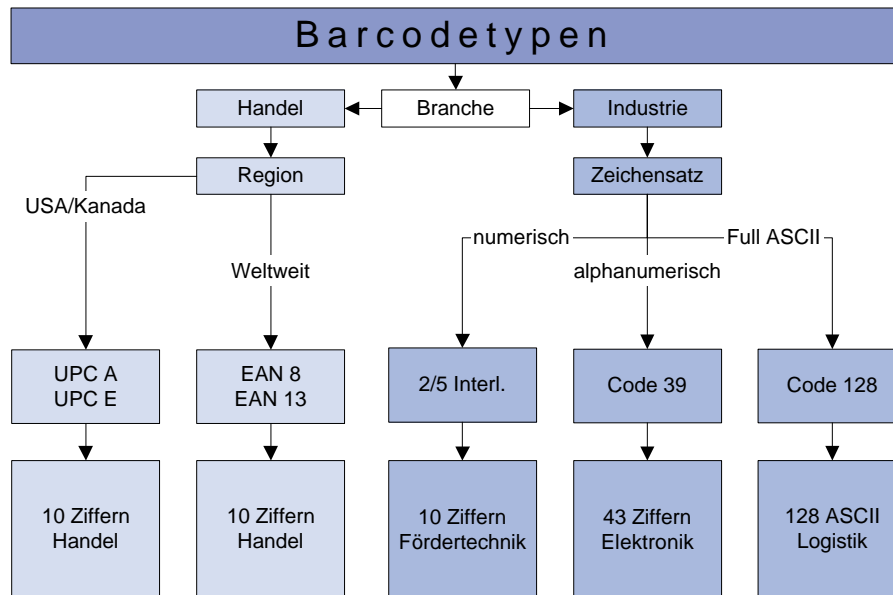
Barcodetypen

Handel

Branche

Industrie

Region

Zeichensatz

USA/Kanada

Weltweit

numerisch

Full ASCII

alphanumerisch

UPC A
UPC E

EAN 8
EAN 13

2/5 Interl.

Code 39

Code 128

10 Ziffern
Handel

10 Ziffern
Handel

10 Ziffern
Fördertechnik

43 Ziffern
Elektronik

128 ASCII
Logistik